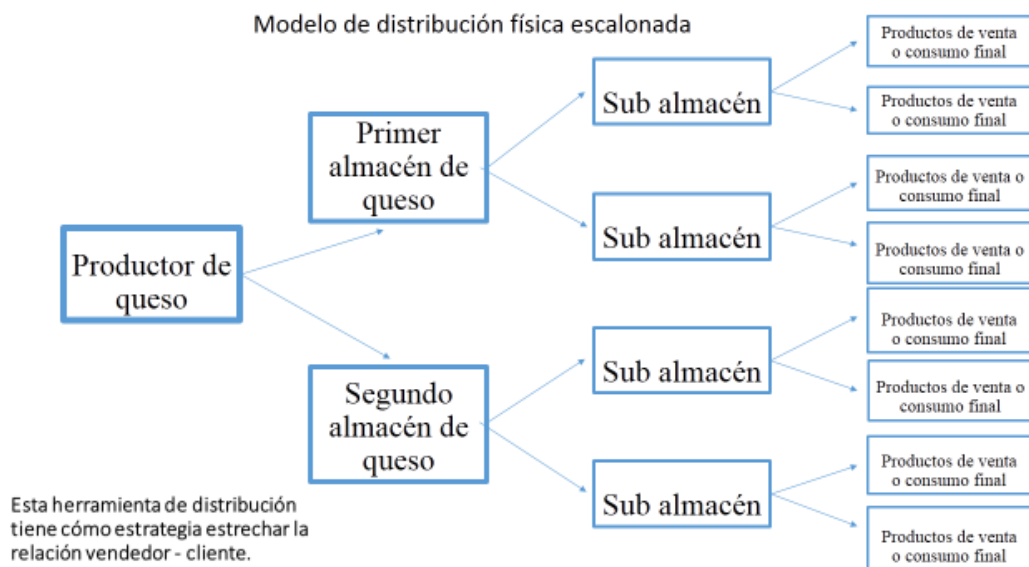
Modelo de distribución física escalonada

Productor de queso

Primer almacén de queso

Segundo almacén de queso

Sub almacén

Sub almacén

Sub almacén

Sub almacén

Productos de venta o consumo final

Productos de venta o consumo final

Productos de venta o consumo final

Productos de venta o consumo final

Productos de venta o consumo final

Productos de venta o consumo final

Productos de venta o consumo final

Productos de venta o consumo final

Esta herramienta de distribución tiene cómo estrategia estrechar la relación vendedor - cliente.